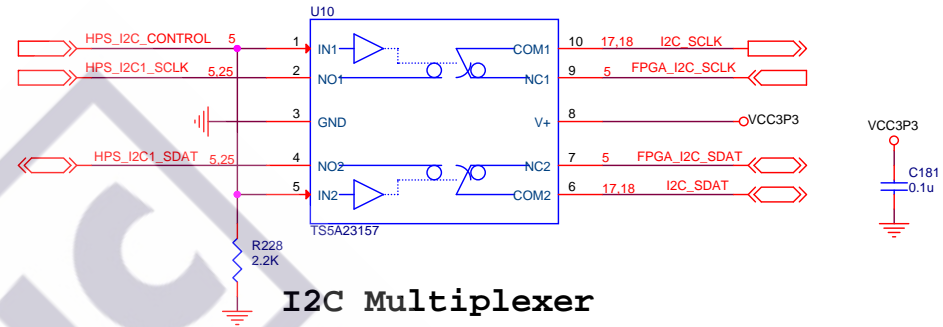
U10

HPS_I2C_CONTROL 5
HPS_I2C1_SCLK 5,25
HPS_I2C1_SDAT 5,25

1 IN1
2 NO1
3 GND
4 NO2
5 IN2

10 COM1
9 NC1
8 V+
7 NC2
6 COM2

TS5A23157

17,18 I2C_SCLK
5 FPGA_I2C_SCLK
VCC3P3
5 FPGA_I2C_SDAT
17,18 I2C_SDAT

R228
2.2K

VCC3P3
C181
0.1u

I2C Multiplexer